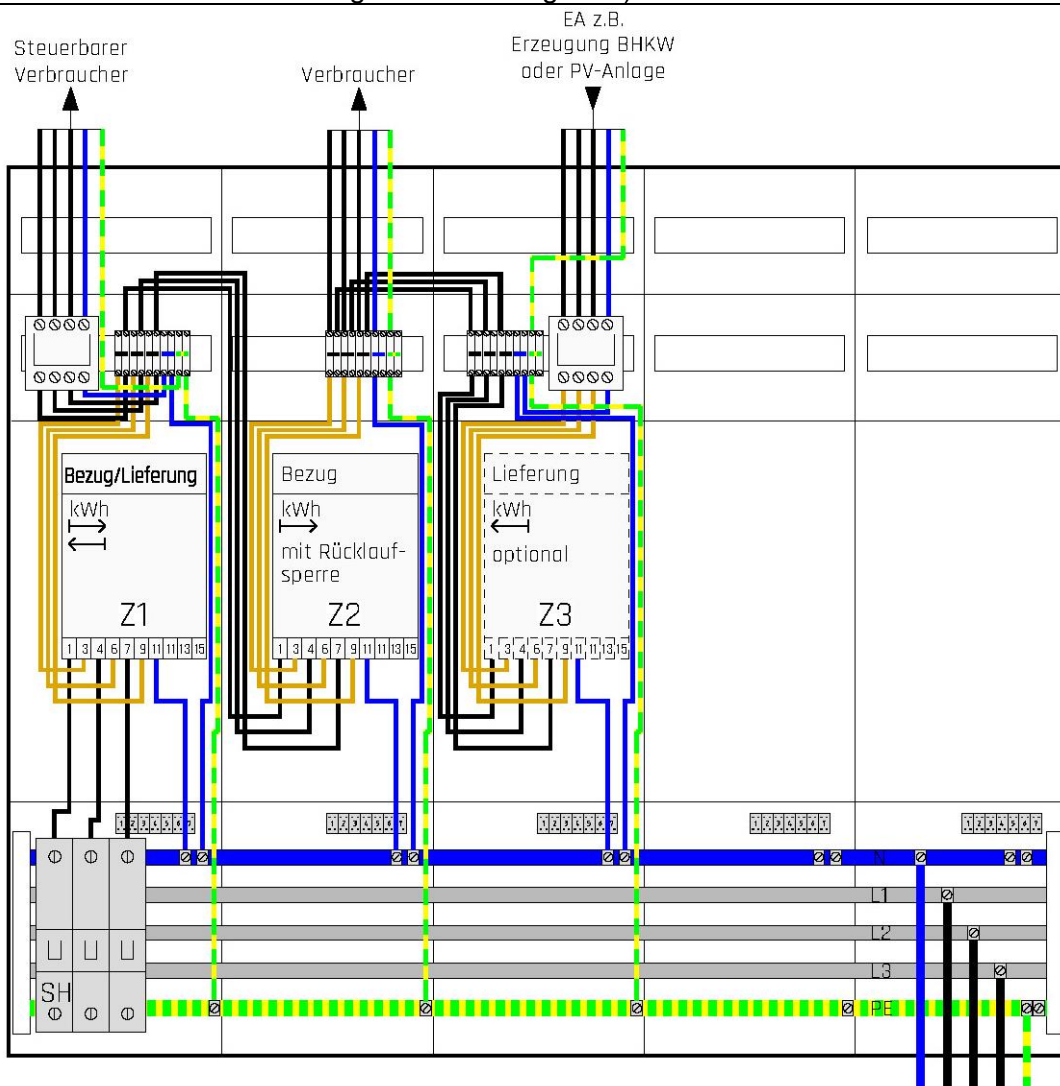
Steuerbarer Verbraucher

Verbraucher

EA z.B. Erzeugung BHKW oder PV-Anlage

Bezug/Lieferung
kWh
Z1
1 3 4 6 7 9 11 11 13 15

Bezug
kWh
mit Rücklaufsperre
Z2
1 3 4 6 7 9 11 11 13 15

Lieferung
kWh
optional
Z3
1 3 4 6 7 9 11 11 13 15

SH

N
L1
L2
L3
PE